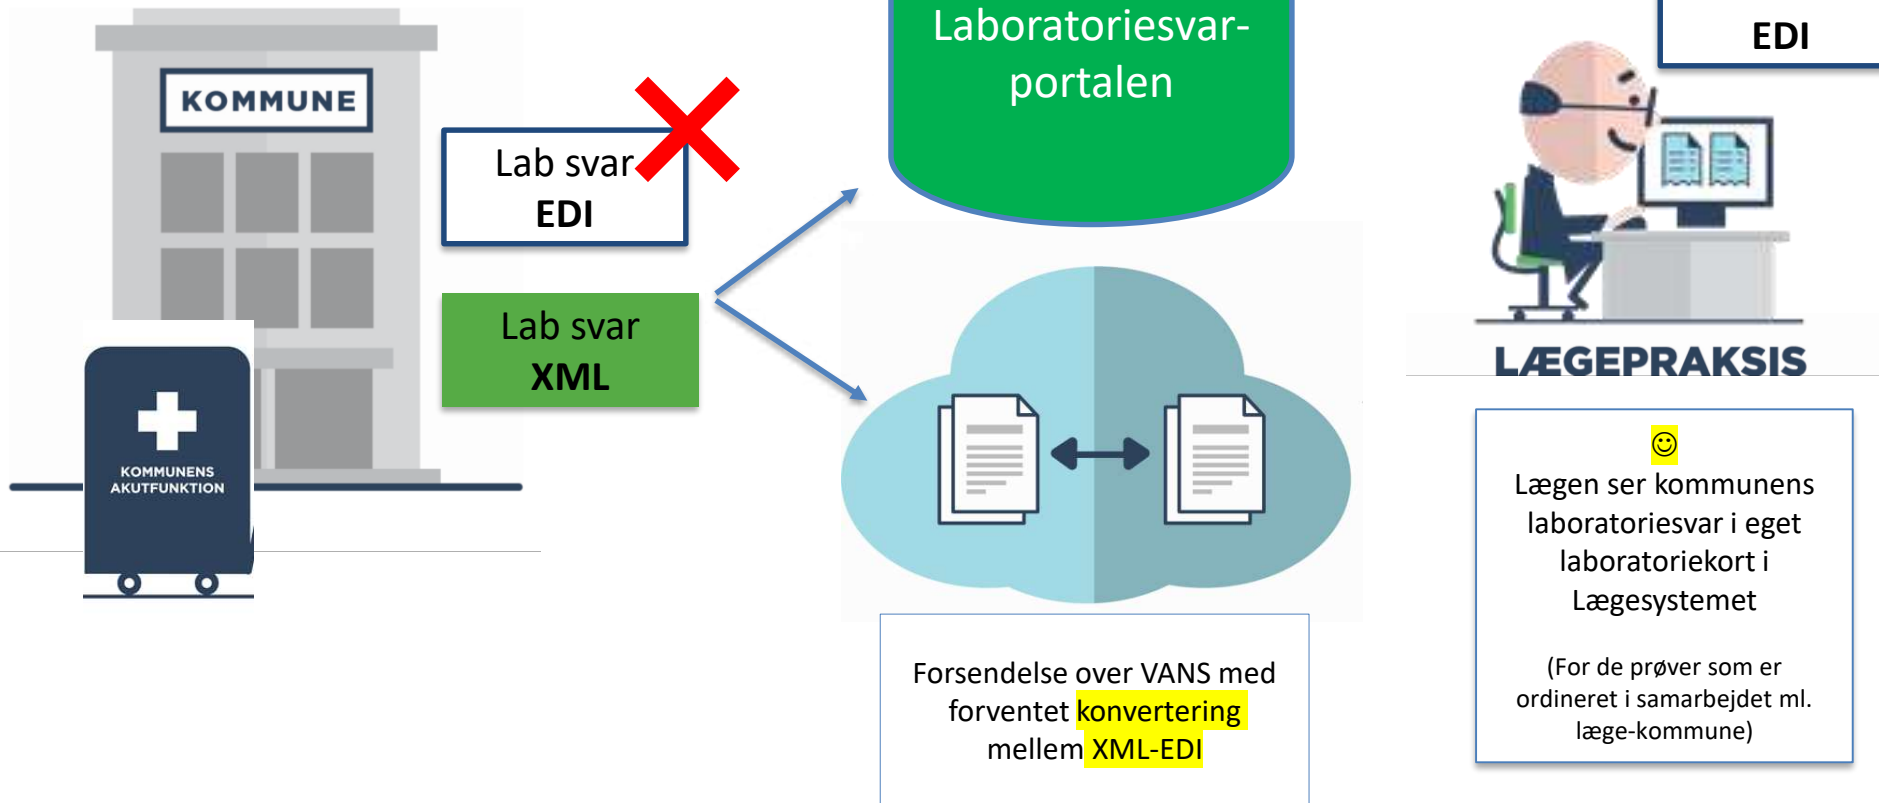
KOMMUNE

KOMMUNENS AKUTFUNKTION

Lab svar
EDI

Lab svar
XML

Laboratoriesvar-portalen

Forsendelse over VANS med forventet konvertering mellem XML-EDI

EDI

LÆGEPRAKSIS

☺
Lægen ser kommunens laboratoriesvar i eget laboratoriekort i Lægesystemet

(For de prøver som er ordineret i samarbejdet ml. læge-kommune)